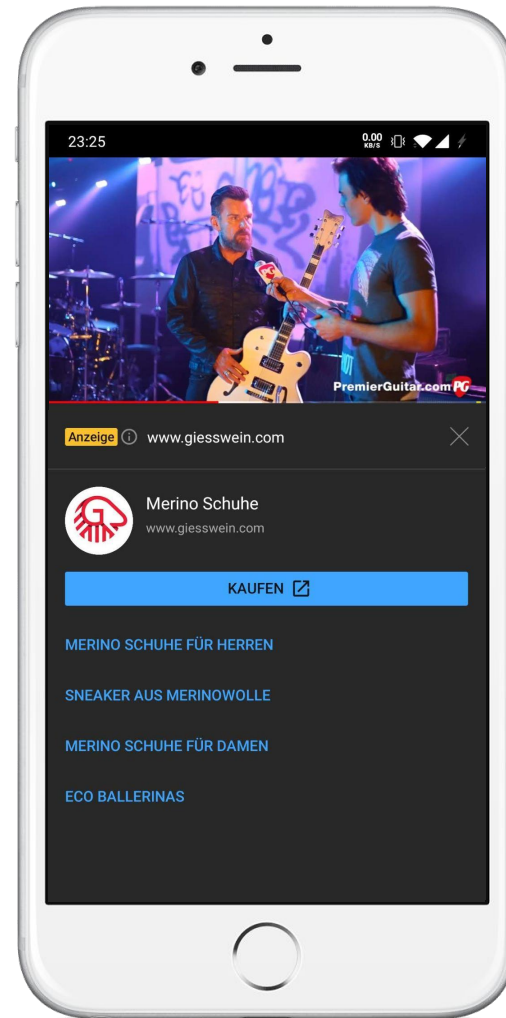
23:25

0.00 KB/S

PremierGuitar.com PG

Anzeige ⓘ www.giesswein.com

Merino Schuhe
www.giesswein.com

KAUFEN

MERINO SCHUHE FÜR HERREN

SNEAKER AUS MERINOWOLLE

MERINO SCHUHE FÜR DAMEN

ECO BALLERINAS